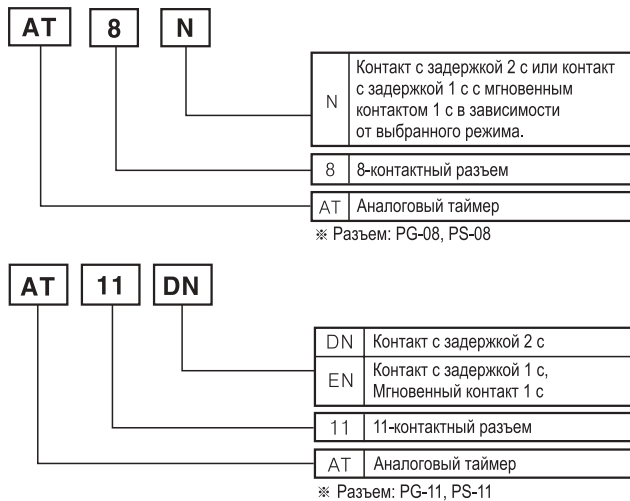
AT 8 N

| N | Контакт с задержкой 2 с или контакт с задержкой 1 с с мгновенным контактом 1 с в зависимости от выбранного режима. |
|---|---|

| 8 | 8-контактный разъем |
|---|---|

| AT | Аналоговый таймер |
|---|---|

※ Разъем: PG-08, PS-08

AT 11 DN

| DN | Контакт с задержкой 2 с |
|---|---|
| EN | Контакт с задержкой 1 с, Мгновенный контакт 1 с |

| 11 | 11-контактный разъем |
|---|---|

| AT | Аналоговый таймер |
|---|---|

※ Разъем: PG-11, PS-11